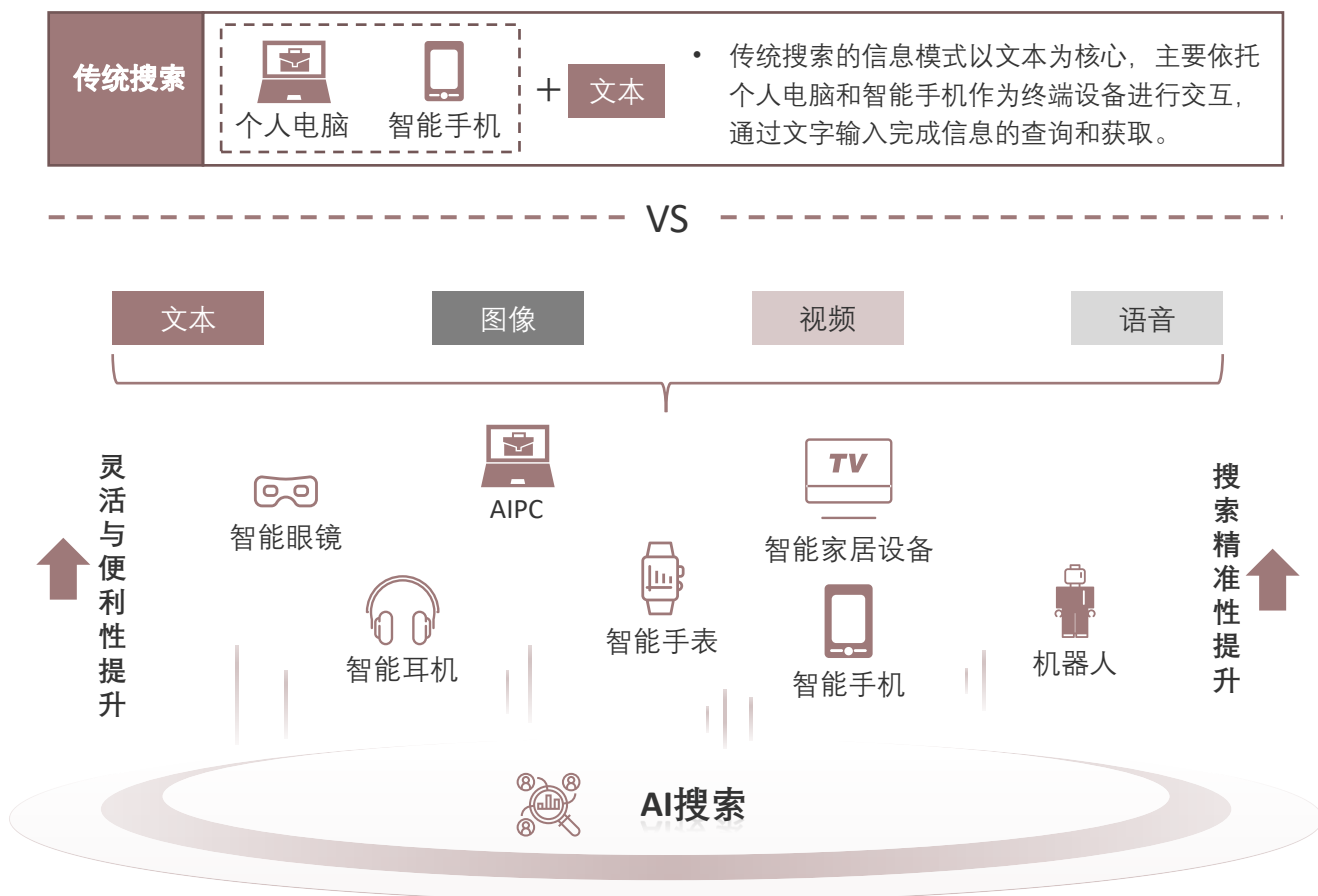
传统搜索

个人电脑 智能手机 + 文本

• 传统搜索的信息模式以文本为核心，主要依托个人电脑和智能手机作为终端设备进行交互，通过文字输入完成信息的查询和获取。

VS

文本 图像 视频 语音

灵活与便利性提升

智能眼镜

AIPC

智能耳机

智能手表

TV

智能家居设备

智能手机

机器人

搜索精准性提升

AI搜索